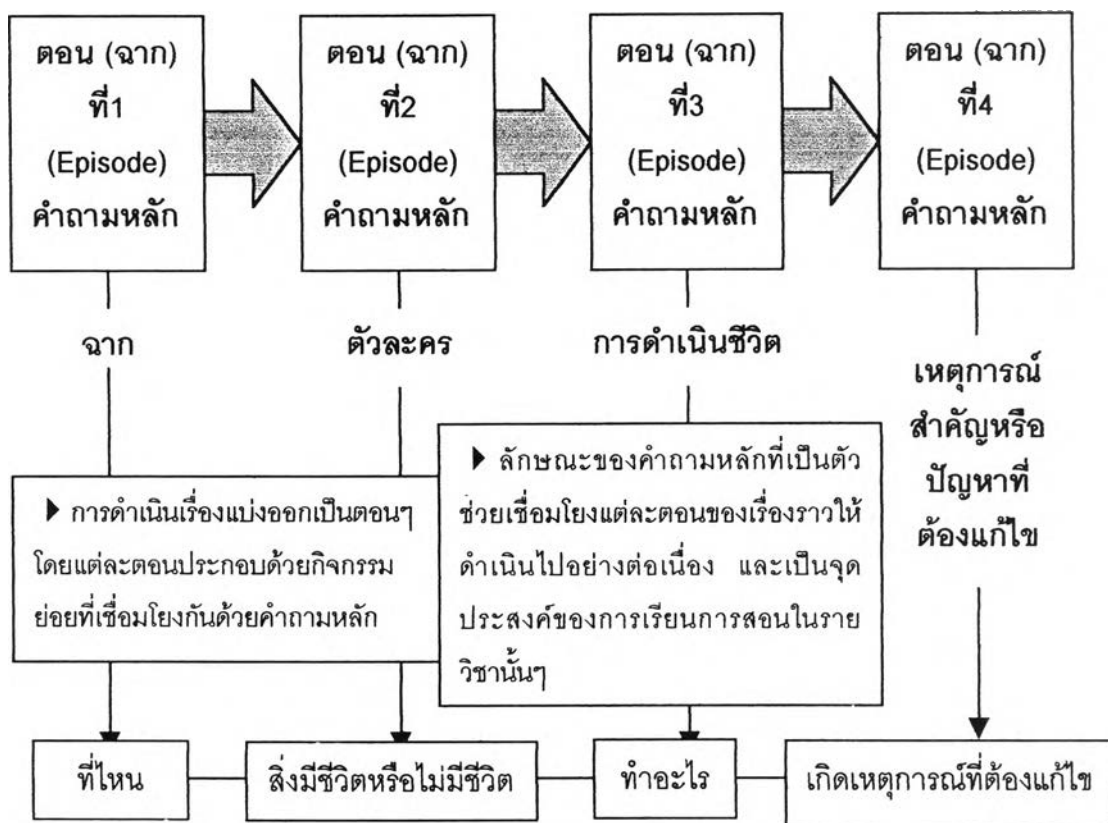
ตอน (ฉาก) ที่1 (Episode) คำถามหลัก

ตอน (ฉาก) ที่2 (Episode) คำถามหลัก

ตอน (ฉาก) ที่3 (Episode) คำถามหลัก

ตอน (ฉาก) ที่4 (Episode) คำถามหลัก

ฉาก

ตัวละคร

การดำเนินชีวิต

เหตุการณ์สำคัญหรือปัญหาที่ต้องแก้ไข

▶ การดำเนินเรื่องแบ่งออกเป็นตอนๆ โดยแต่ละตอนประกอบด้วยกิจกรรมย่อยที่เชื่อมโยงกันด้วยคำถามหลัก

▶ ลักษณะของคำถามหลักที่เป็นตัวช่วยเชื่อมโยงแต่ละตอนของเรื่องราวให้ดำเนินไปอย่างต่อเนื่อง และเป็นจุดประสงค์ของการเรียนการสอนในรายวิชานั้นๆ

ที่ไหน

สิ่งมีชีวิตหรือไม่มีชีวิต

ทำอะไร

เกิดเหตุการณ์ที่ต้องแก้ไข